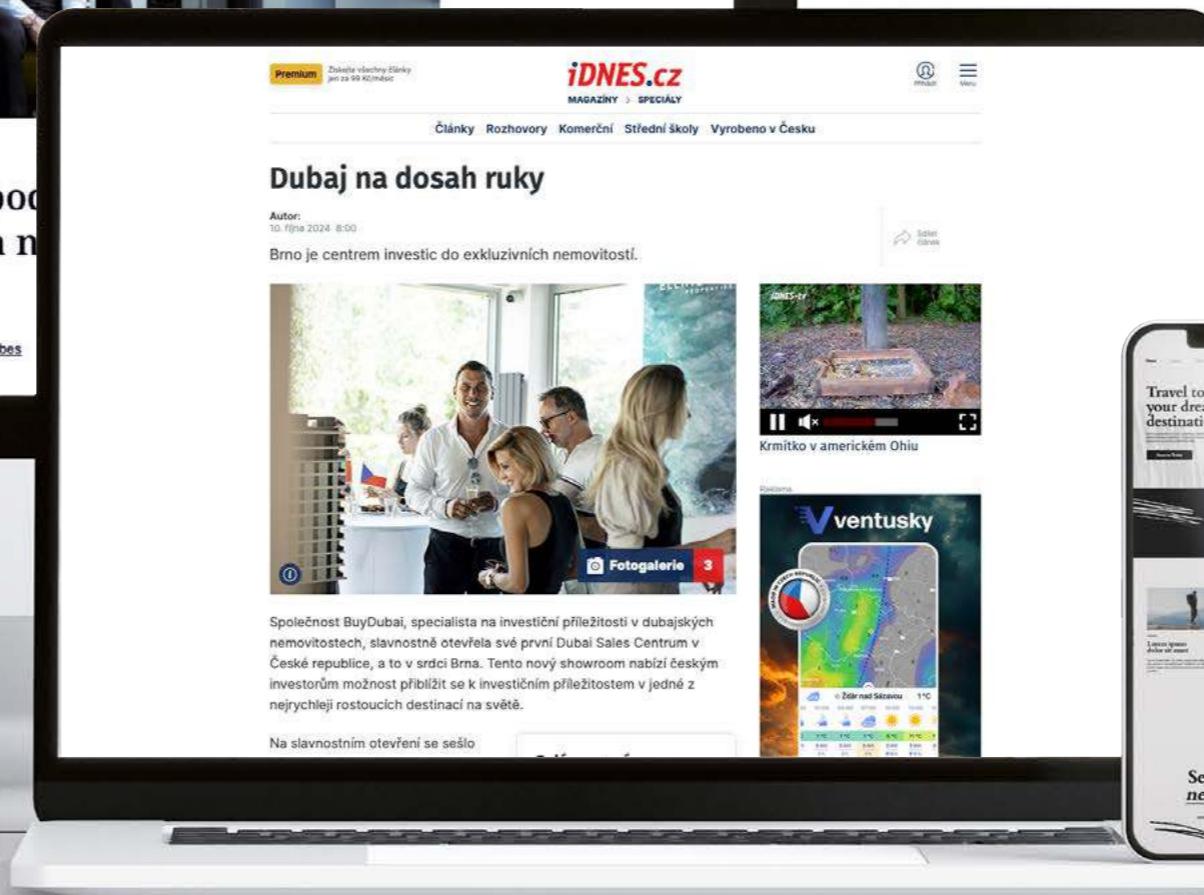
Premium Získejte všechny články jen za 99 Kč/měsíc

iDNES.cz
MAGAZÍNY > SPECIÁLY

Přihlásit Menu

Články Rozhovory Komerční Střední školy Vyrobeno v Česku

Dubaj na dosah ruky

Autor:
10. října 2024 8:00

Sdílet článek

Brno je centrem investic do exkluzivních nemovitostí.

Fotogalerie 3

Společnost BuyDubai, specialista na investiční příležitosti v dubajských nemovitostech, slavnostně otevřela své první Dubai Sales Centrum v České republice, a to v srdci Brna. Tento nový showroom nabízí českým investorům možnost přiblížit se k investičním příležitostem v jedné z nejrychleji rostoucích destinací na světě.

Na slavnostním otevření se sešlo

iDNES.tv
Krmítko v americkém Ohiu

Reklama
ventusky
Žďár nad Sázavou 1°C

Travel to your dream destinati

Se ne

bes